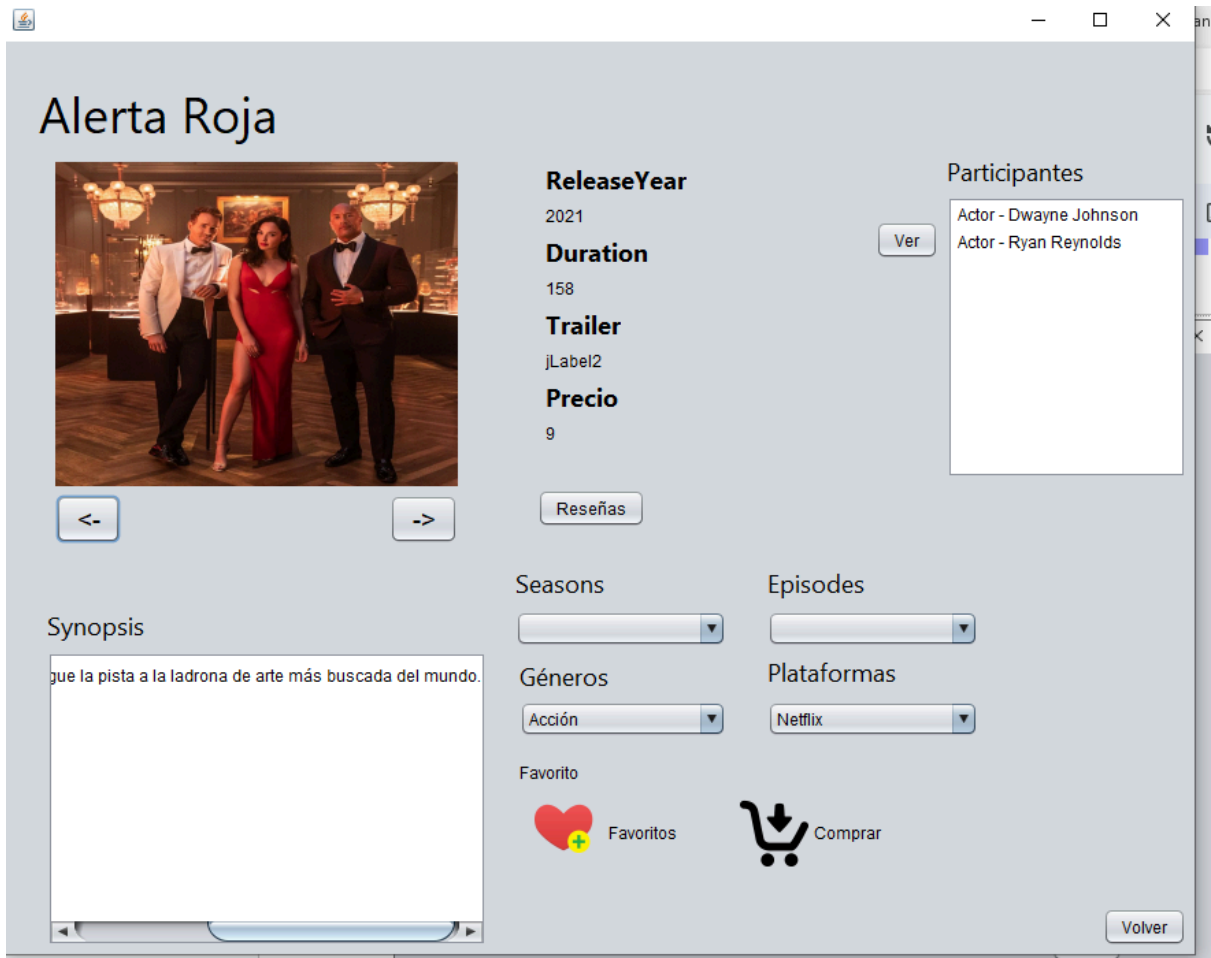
Alerta Roja

ReleaseYear
2021
Duration
158
Trailer
jLabel2
Precio
9

Ver

Participantes
Actor - Dwayne Johnson
Actor - Ryan Reynolds

<-
->

Reseñas

Seasons
Episodes

Synopsis
gue la pista a la ladrona de arte más buscada del mundo.

Géneros
Acción

Plataformas
Netflix

Favorito
Favoritos
Comprar

Volver